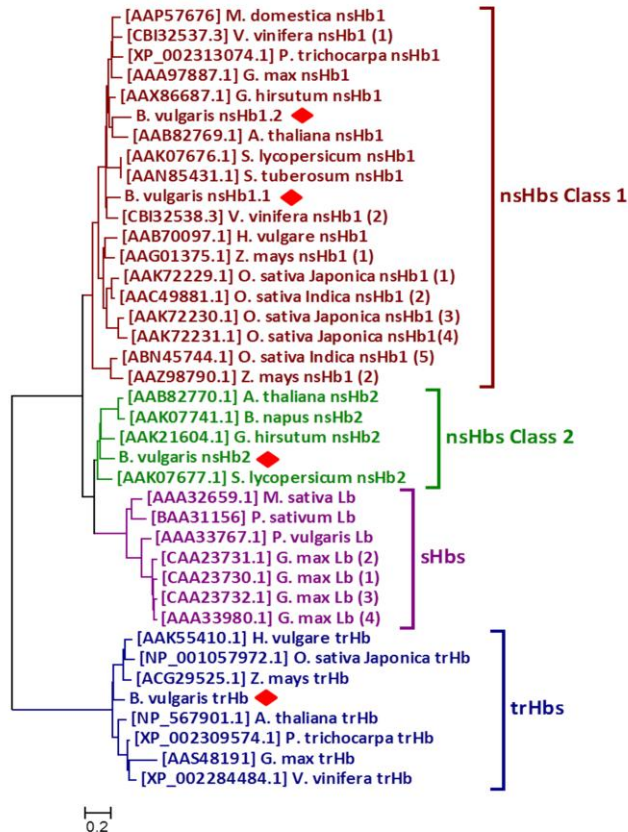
[AAP57676] M. domestica nsHb1
[CBI32537.3] V. vinifera nsHb1 (1)
[XP_002313074.1] P. trichocarpa nsHb1
[AAA97887.1] G. max nsHb1
[AAX86687.1] G. hirsutum nsHb1
B. vulgaris nsHb1.2
[AAB82769.1] A. thaliana nsHb1
[AAK07676.1] S. lycopersicum nsHb1
[AAN85431.1] S. tuberosum nsHb1
B. vulgaris nsHb1.1
[CBI32538.3] V. vinifera nsHb1 (2)
[AAB70097.1] H. vulgare nsHb1
[AAG01375.1] Z. mays nsHb1 (1)
[AAK72229.1] O. sativa Japonica nsHb1 (1)
[AAC49881.1] O. sativa Indica nsHb1 (2)
[AAK72230.1] O. sativa Japonica nsHb1 (3)
[AAK72231.1] O. sativa Japonica nsHb1(4)
[ABN45744.1] O. sativa Indica nsHb1 (5)
[AAZ98790.1] Z. mays nsHb1 (2)
nsHbs Class 1
[AAB82770.1] A. thaliana nsHb2
[AAK07741.1] B. napus nsHb2
[AAK21604.1] G. hirsutum nsHb2
B. vulgaris nsHb2
[AAK07677.1] S. lycopersicum nsHb2
nsHbs Class 2
[AAA32659.1] M. sativa Lb
[BAA31156] P. sativum Lb
[AAA33767.1] P. vulgaris Lb
[CAA23731.1] G. max Lb (2)
[CAA23730.1] G. max Lb (1)
[CAA23732.1] G. max Lb (3)
[AAA33980.1] G. max Lb (4)
sHbs
[AAK55410.1] H. vulgare trHb
[NP_001057972.1] O. sativa Japonica trHb
[ACG29525.1] Z. mays trHb
B. vulgaris trHb
[NP_567901.1] A. thaliana trHb
[XP_002309574.1] P. trichocarpa trHb
[AAS48191] G. max trHb
[XP_002284484.1] V. vinifera trHb
trHbs
0.2